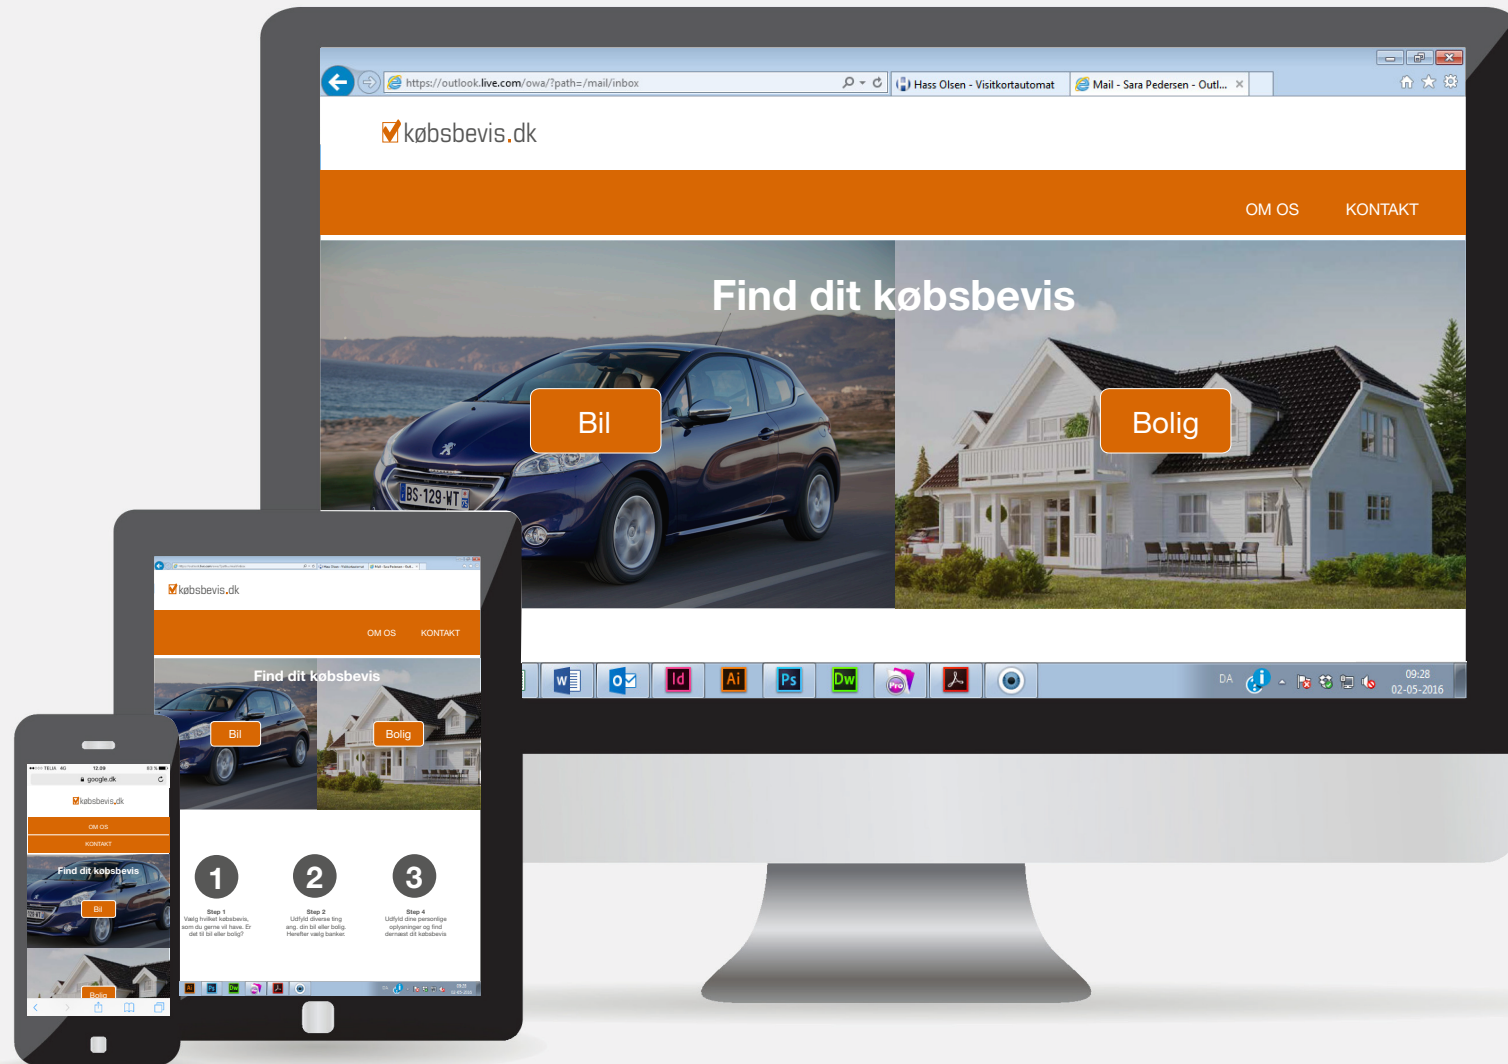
https://outlook.live.com/owa/?path=/mail/inbox
Hass Olsen - Visitkortautomat
Mail - Sara Pedersen - Outl...

købsbevis.dk

OM OS KONTAKT

Find dit købsbevis

Bil

Bolig

BS·129·WT

Id Ai Ps Dw

DA 09:28 02-05-2016

købsbevis.dk

OM OS KONTAKT

Find dit købsbevis

Bil

Bolig

1 2 3

Step 1
Vælg hvilket købsbevis, som du gerne vil have. Er det til bil eller bolig?

Step 2
Udfyld diverse ting ang. din bil eller bolig. Herefter vælg banker.

Step 4
Udfyld dine personlige oplysninger og find dernæst dit købsbevis

TELIA 4G 12.09 83 %
google.dk

købsbevis.dk

OM OS

KONTAKT

Find dit købsbevis

Bil

Bolig